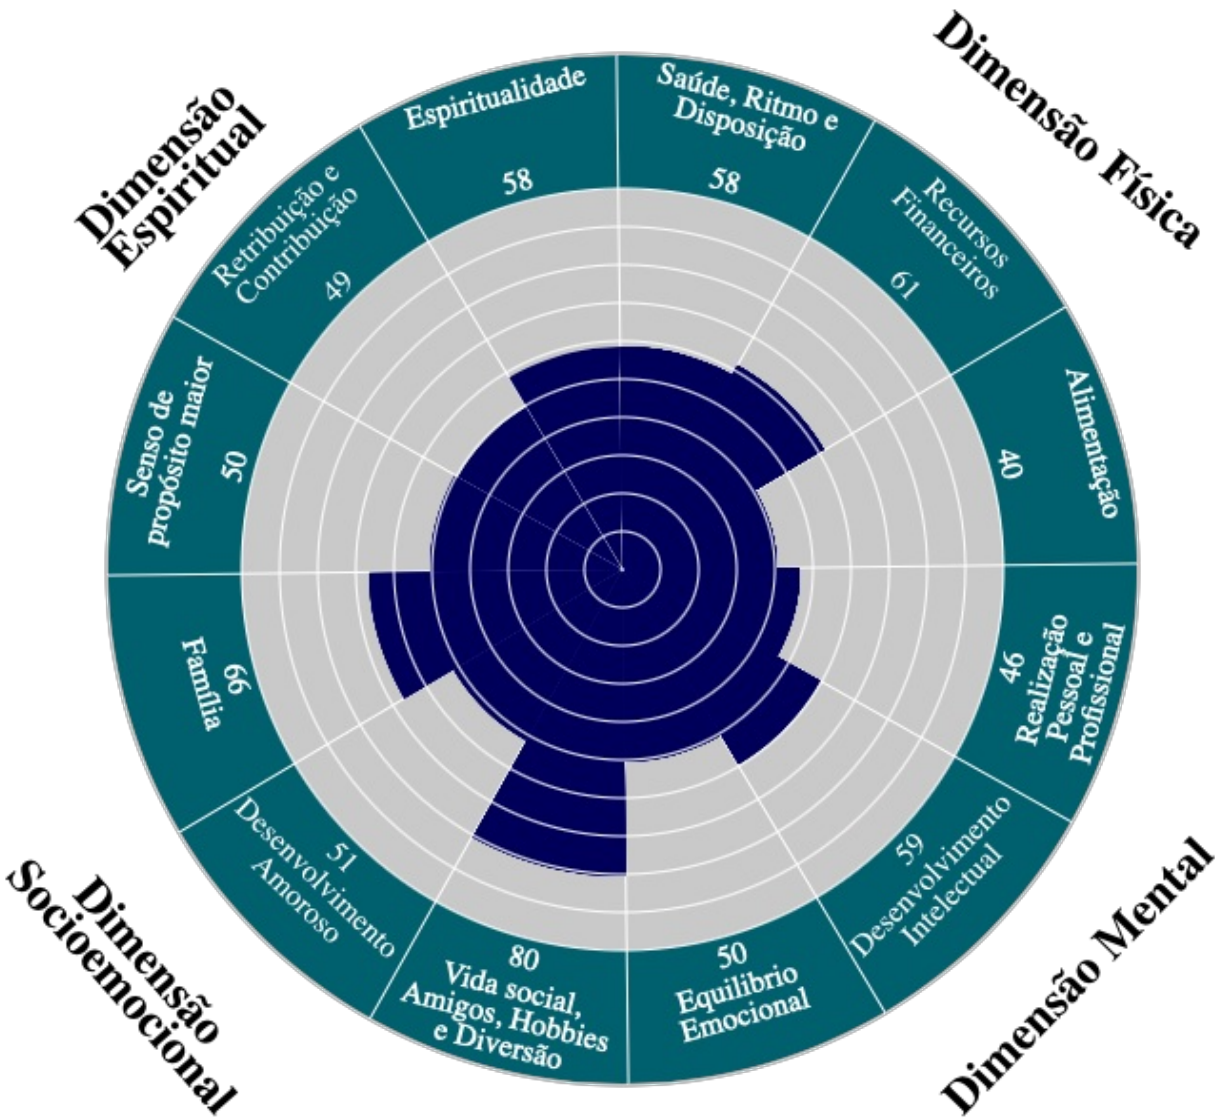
Dimensão Espiritual

Dimensão Física

Dimensão Socioemocional

Dimensão Mental

Espiritualidade
58

Saúde, Ritmo e Disposição
58

Recursos Financeiros
61

Alimentação
40

Realização Pessoal e Profissional
46

Desenvolvimento Intelectual
59

Equilíbrio Emocional
50

Vida social, Amigos, Hobbies e Diversão
80

Desenvolvimento Amoroso
51

Família
66

Senso de propósito maior
50

Retribuição e Contribuição
49